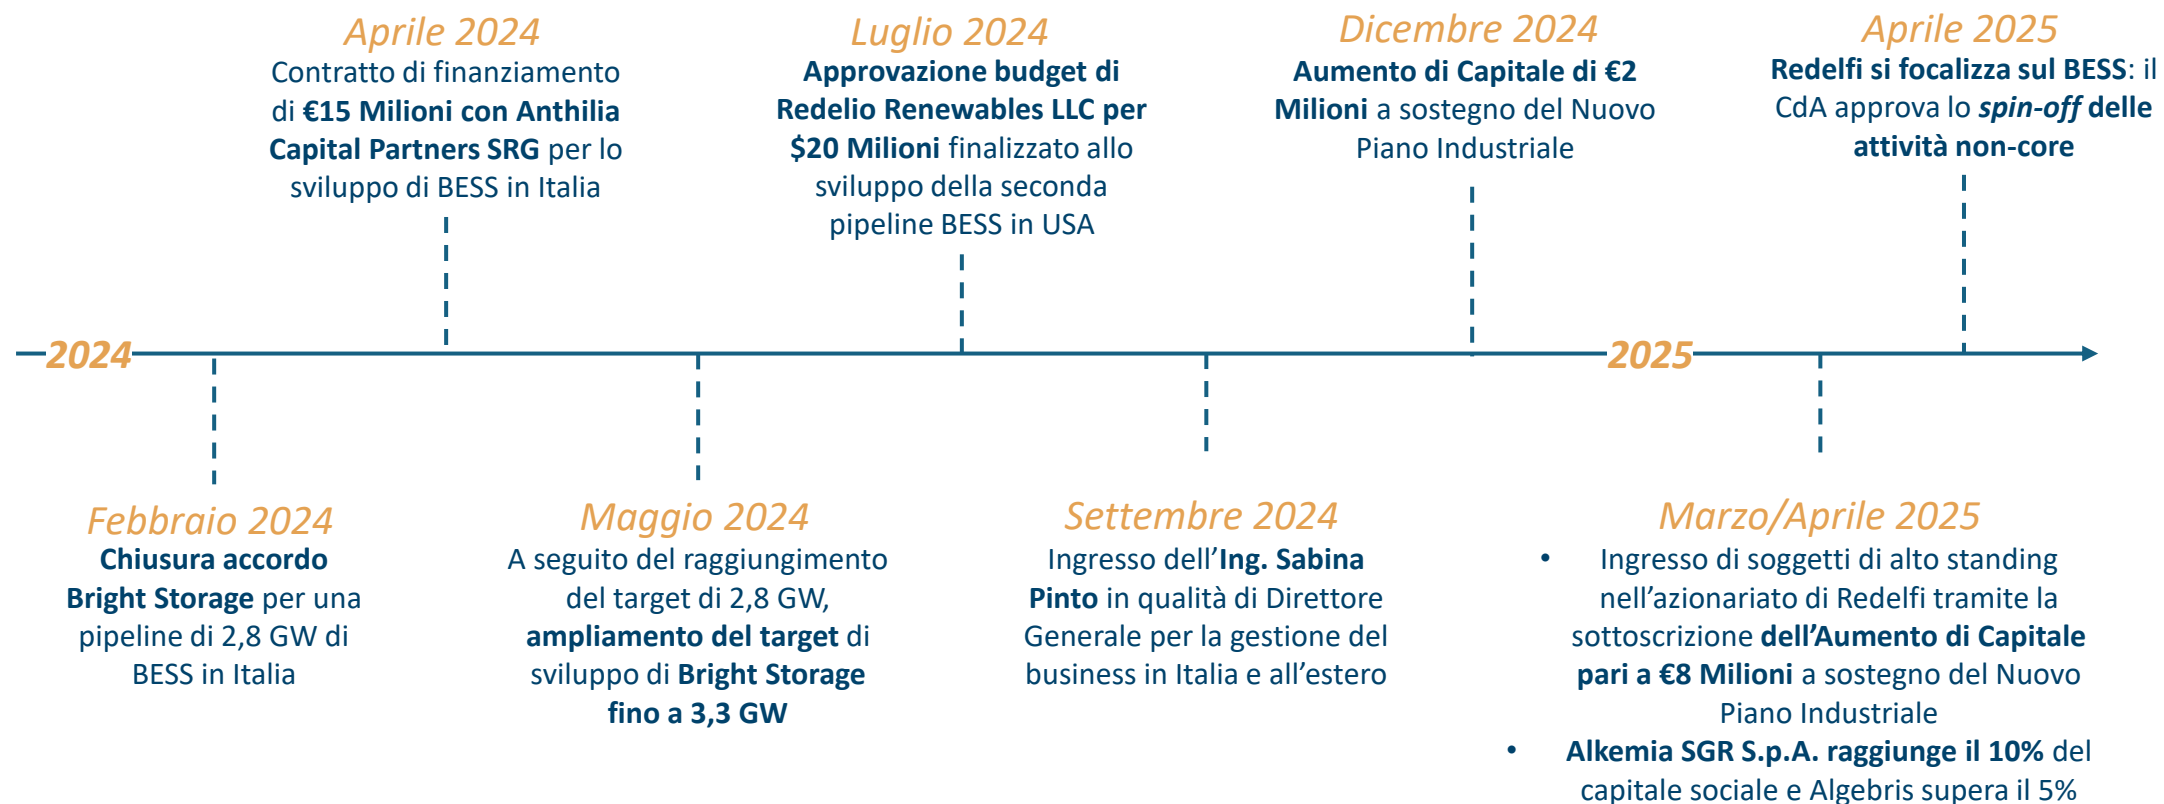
Aprile 2024
Contratto di finanziamento di €15 Milioni con Anthilia Capital Partners SRG per lo sviluppo di BESS in Italia

Luglio 2024
Approvazione budget di Redelio Renewables LLC per $20 Milioni finalizzato allo sviluppo della seconda pipeline BESS in USA

Dicembre 2024
Aumento di Capitale di €2 Milioni a sostegno del Nuovo Piano Industriale

Aprile 2025
Redelfi si focalizza sul BESS: il CdA approva lo spin-off delle attività non-core

2024

2025

Febbraio 2024
Chiusura accordo Bright Storage per una pipeline di 2,8 GW di BESS in Italia

Maggio 2024
A seguito del raggiungimento del target di 2,8 GW, ampliamento del target di sviluppo di Bright Storage fino a 3,3 GW

Settembre 2024
Ingresso dell'Ing. Sabina Pinto in qualità di Direttore Generale per la gestione del business in Italia e all'estero

Marzo/Aprile 2025
• Ingresso di soggetti di alto standing nell'azionariato di Redelfi tramite la sottoscrizione dell'Aumento di Capitale pari a €8 Milioni a sostegno del Nuovo Piano Industriale
• Alkemia SGR S.p.A. raggiunge il 10% del capitale sociale e Algebris supera il 5%